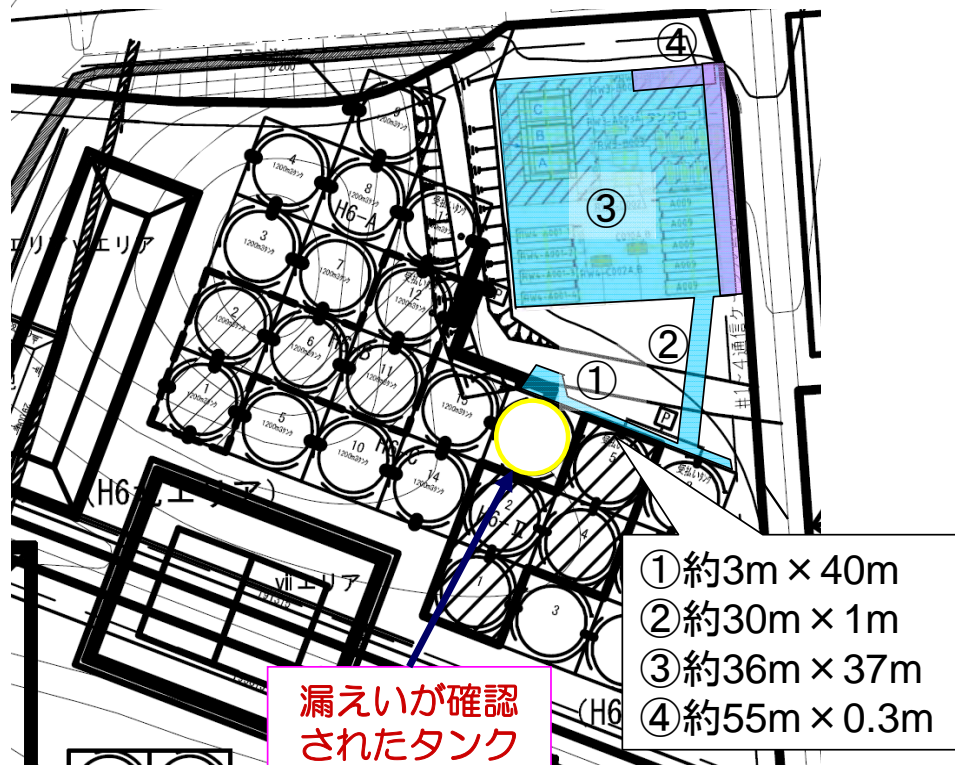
④

③

②

①

P

P

H6-A

H6-Ⅱ

(H6エリア)

エリア

ⅶエリア

4
1200m3タンク

8
1200m3タンク

9
1200m3タンク

3
1200m3タンク

7
1200m3タンク

12

2
1200m3タンク

6
1200m3タンク

11
1200m3タンク

1
1200m3タンク

5
1200m3タンク

10
1200m3タンク

14
1200m3タンク

13
1200m3タンク

2

1

3

C

B

A

A009

(H6

#1-4通信ケ

①約3m×40m
②約30m×1m
③約36m×37m
④約55m×0.3m

漏えいが確認されたタンク